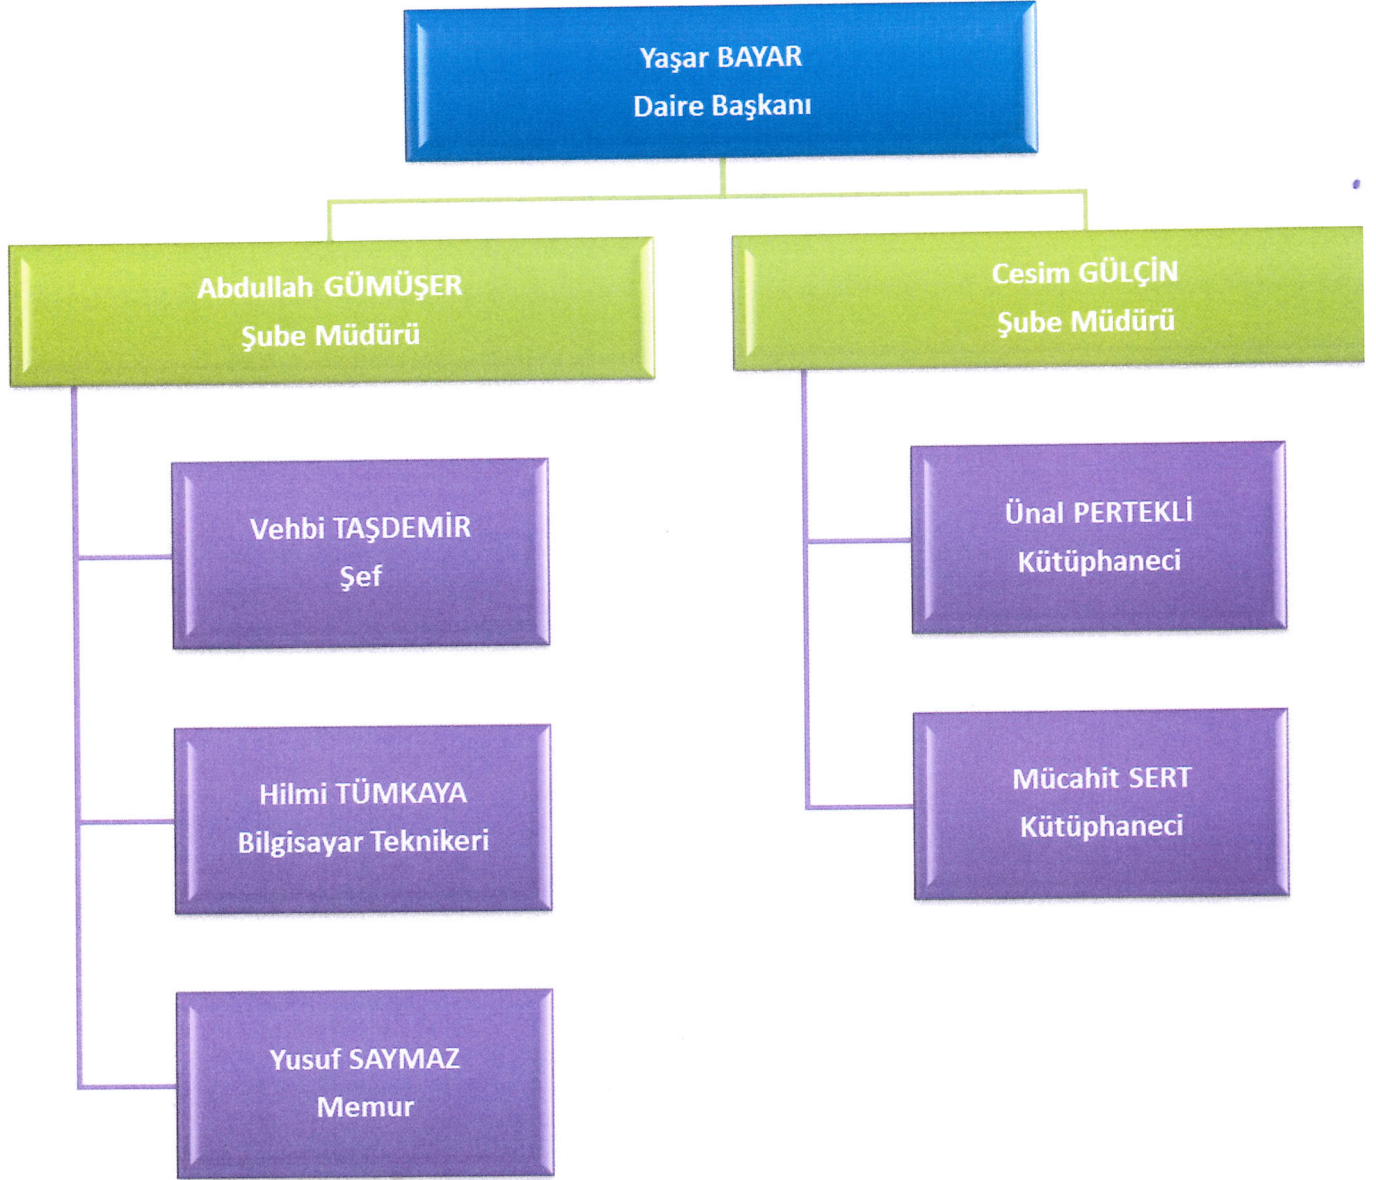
Yaşar BAYAR
Daire Başkanı

Abdullah GÜMÜŞER
Şube Müdürü

Vehbi TAŞDEMİR
Şef

Hilmi TÜMKAYA
Bilgisayar Teknikeri

Yusuf SAYMAZ
Memur

Cesim GÜLÇİN
Şube Müdürü

Ünal PERTEKLİ
Kütüphaneci

Mücahit SERT
Kütüphaneci